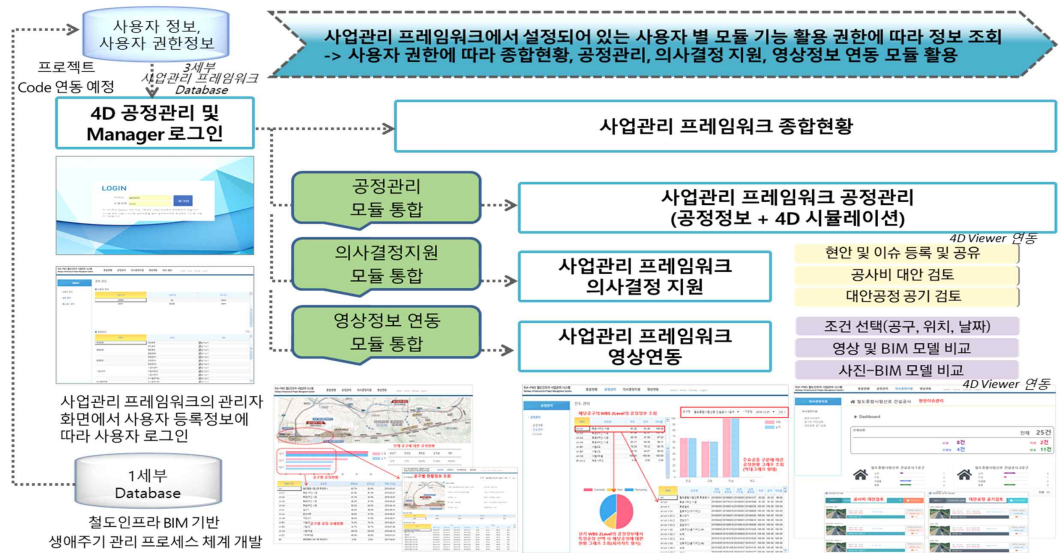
사용자 정보,
사용자 권한정보

프로젝트
Code 연동 예정

3세부
사업관리 프레임워크
Database

사업관리 프레임워크에서 설정되어 있는 사용자 별 모듈 기능 활용 권한에 따라 정보 조회
-> 사용자 권한에 따라 종합현황, 공정관리, 의사결정 지원, 영상정보 연동 모듈 활용

4D 공정관리 및
Manager 로그인

사업관리 프레임워크 종합현황

LOGIN

공정관리
모듈 통합

사업관리 프레임워크 공정관리
(공정정보 + 4D 시뮬레이션)

4D Viewer 연동

의사결정지원
모듈 통합

사업관리 프레임워크
의사결정 지원

현안 및 이슈 등록 및 공유

공사비 대안 검토

대안공정 공기 검토

영상정보 연동
모듈 통합

사업관리 프레임워크
영상연동

조건 선택(공구, 위치, 날짜)

영상 및 BIM 모델 비교

사진-BIM 모델 비교

4D Viewer 연동

사업관리 프레임워크의 관리자
화면에서 사용자 등록정보에
따라 사용자 로그인

1세부
Database

철도인프라 BIM 기반
생애주기 관리 프로세스 체계 개발

Dashboard

25건

2건

6건

4건

11건